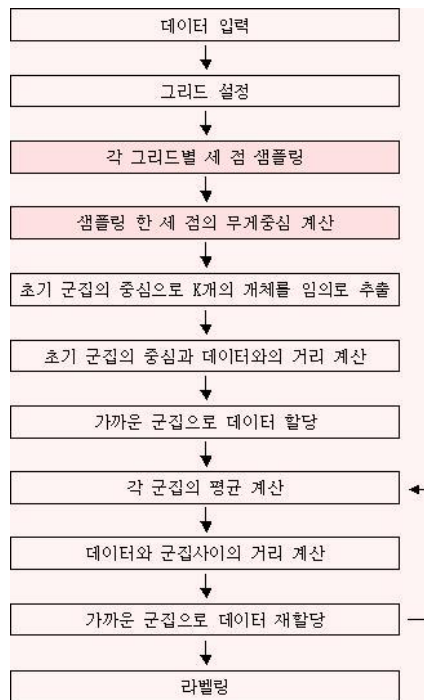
데이터 입력

그리드 설정

각 그리드별 세 점 샘플링

샘플링 한 세 점의 무게중심 계산

초기 군집의 중심으로 K개의 개체를 임의로 추출

초기 군집의 중심과 데이터와의 거리 계산

가까운 군집으로 데이터 할당

각 군집의 평균 계산

데이터와 군집사이의 거리 계산

가까운 군집으로 데이터 재할당

라벨링